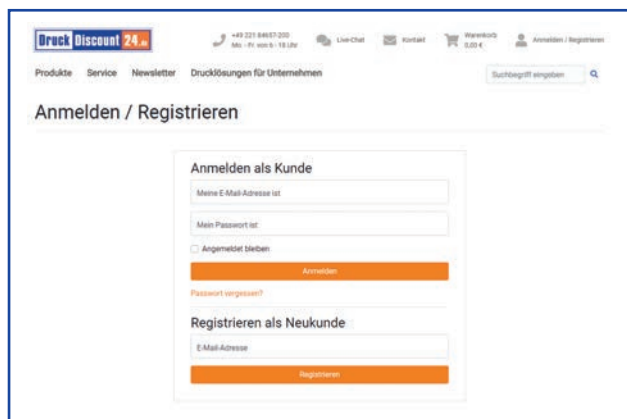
Druck Discount 24.de

+49 221 84657-200
Mo - Fr von 6 - 18 Uhr

Live-Chat

Kontakt

Warenkorb
0,00 €

Anmelden / Registrieren

Produkte Service Newsletter Drucklösungen für Unternehmen

Suchbegriff eingeben

Anmelden / Registrieren

Anmelden als Kunde

Meine E-Mail-Adresse ist

Mein Passwort ist

Angemeldet bleiben

Anmelden

Passwort vergessen?

Registrieren als Neukunde

E-Mail-Adresse

Registrieren